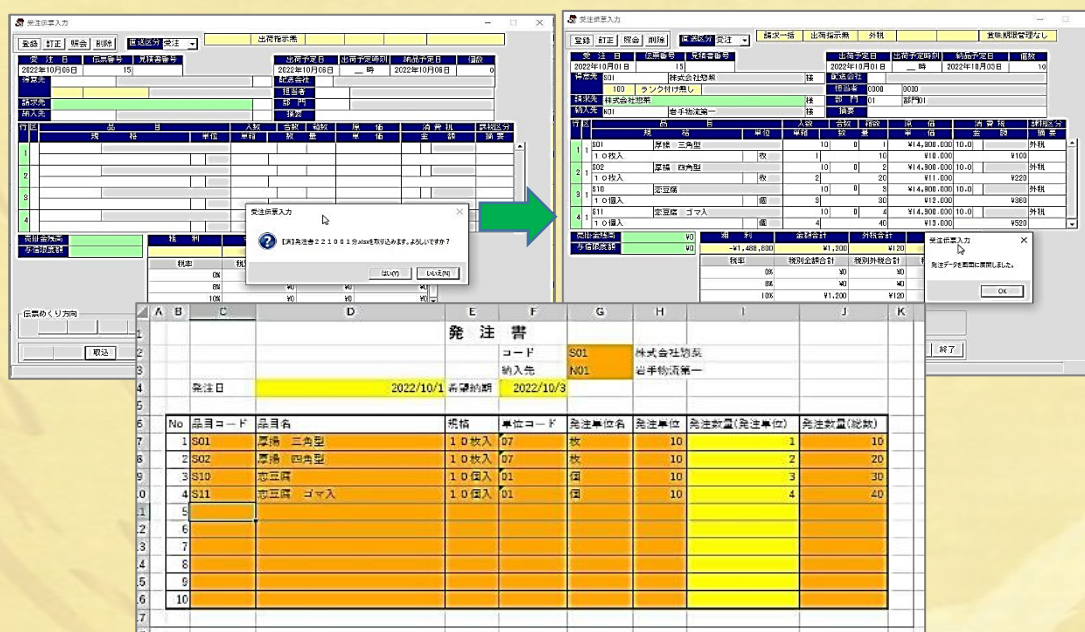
受注伝票入力

登録 訂正 照会 削除 直送区分 受注 出荷指示無

受注日 伝票番号 見積書番号
2022年10月08日 15

出荷予定日 出荷予定時刻 納品予定日 個数
2022年10月08日 __時 2022年10月08日 0

得意先
請求先
納入先

配送会社
担当者
部門
摘要

行 区 品目 規格 単位 入数 単価 合数 数量 箱数 原価 単価 消費税 金額 課税区分 摘要

売掛金残高
与信限度額

受注伝票入力
E:¥発注書221001分.xlsxを取り込みます。よろしいですか?
はい(Y) いいえ(N)

税率 税別
8%
10%

伝票のくり方向

取込

受注伝票入力

登録 訂正 照会 削除 直送区分 受注 請求一括 出荷指示無 外税 賞味期限管理なし

受注日 伝票番号 見積書番号
2022年10月01日 15

出荷予定日 出荷予定時刻 納品予定日 個数
2022年10月01日 __時 2022年10月03日 10

得意先 S01 株式会社惣菜 様
100 ランク付け無し
請求先 株式会社惣菜 様
納入先 N01 岩手物流第一 様

配送会社
担当者 0000 0000
部門 01 部門01
摘要

| 行 | 区 | 品目 / 規格 | 単位 | 入数 | 合数 | 数量 | 原価 / 単価 | 消費税 / 金額 | 課税区分 / 摘要 |
|---|---|---|---|---|---|---|---|---|---|
| 1 | 1 | S01 厚揚 三角型 / 10枚入 | 枚 | 10 / 1 | 0 | 1 / 10 | ¥14,900.000 / ¥10.000 | 10.0 / ¥100 | 外税 |
| 2 | 1 | S02 厚揚 四角型 / 10枚入 | 枚 | 10 / 2 | 0 | 2 / 20 | ¥14,900.000 / ¥11.000 | 10.0 / ¥220 | 外税 |
| 3 | 1 | S10 豆腐 / 10個入 | 個 | 10 / 3 | 0 | 3 / 30 | ¥14,900.000 / ¥12.000 | 10.0 / ¥360 | 外税 |
| 4 | 1 | S11 豆腐 ゴマ入 / 10個入 | 個 | 10 / 4 | 0 | 4 / 40 | ¥14,900.000 / ¥13.000 | 10.0 / ¥520 | 外税 |

売掛金残高 ¥0
与信限度額 ¥0

粗利 金額合計 外税合計
-¥1,488,800 ¥1,200 ¥120

税率 税別金額合計 税別外税合計
0% ¥0 ¥0
8% ¥0 ¥0
10% ¥1,200 ¥120

受注伝票入力
発注データを画面に展開しました。
OK

終了

| | A | B | C | D | E | F | G | H | I | J | K |
|---|---|---|---|---|---|---|---|---|---|---|---|
| 1 | | | | | 発 注 書 | | | | | | |
| 2 | | | | | | コード | S01 | 株式会社惣菜 | | | |
| 3 | | | | | | 納入先 | N01 | 岩手物流第一 | | | |
| 4 | | | 発注日 | 2022/10/1 | 希望納期 | 2022/10/3 | | | | | |
| 5 | | | | | | | | | | | |
| 6 | | No | 品目コード | 品目名 | 規格 | 単位コード | 発注単位名 | 発注単位 | 発注数量(発注単位) | 発注数量(総数) | |
| 7 | | 1 | S01 | 厚揚 三角型 | 10枚入 | 07 | 枚 | 10 | 1 | 10 | |
| 8 | | 2 | S02 | 厚揚 四角型 | 10枚入 | 07 | 枚 | 10 | 2 | 20 | |
| 9 | | 3 | S10 | 豆腐 | 10個入 | 01 | 個 | 10 | 3 | 30 | |
| 10 | | 4 | S11 | 豆腐 ゴマ入 | 10個入 | 01 | 個 | 10 | 4 | 40 | |
| 11 | | 5 | | | | | | | | | |
| 12 | | 6 | | | | | | | | | |
| 13 | | 7 | | | | | | | | | |
| 14 | | 8 | | | | | | | | | |
| 15 | | 9 | | | | | | | | | |
| 16 | | 10 | | | | | | | | | |
| 17 | | | | | | | | | | | |